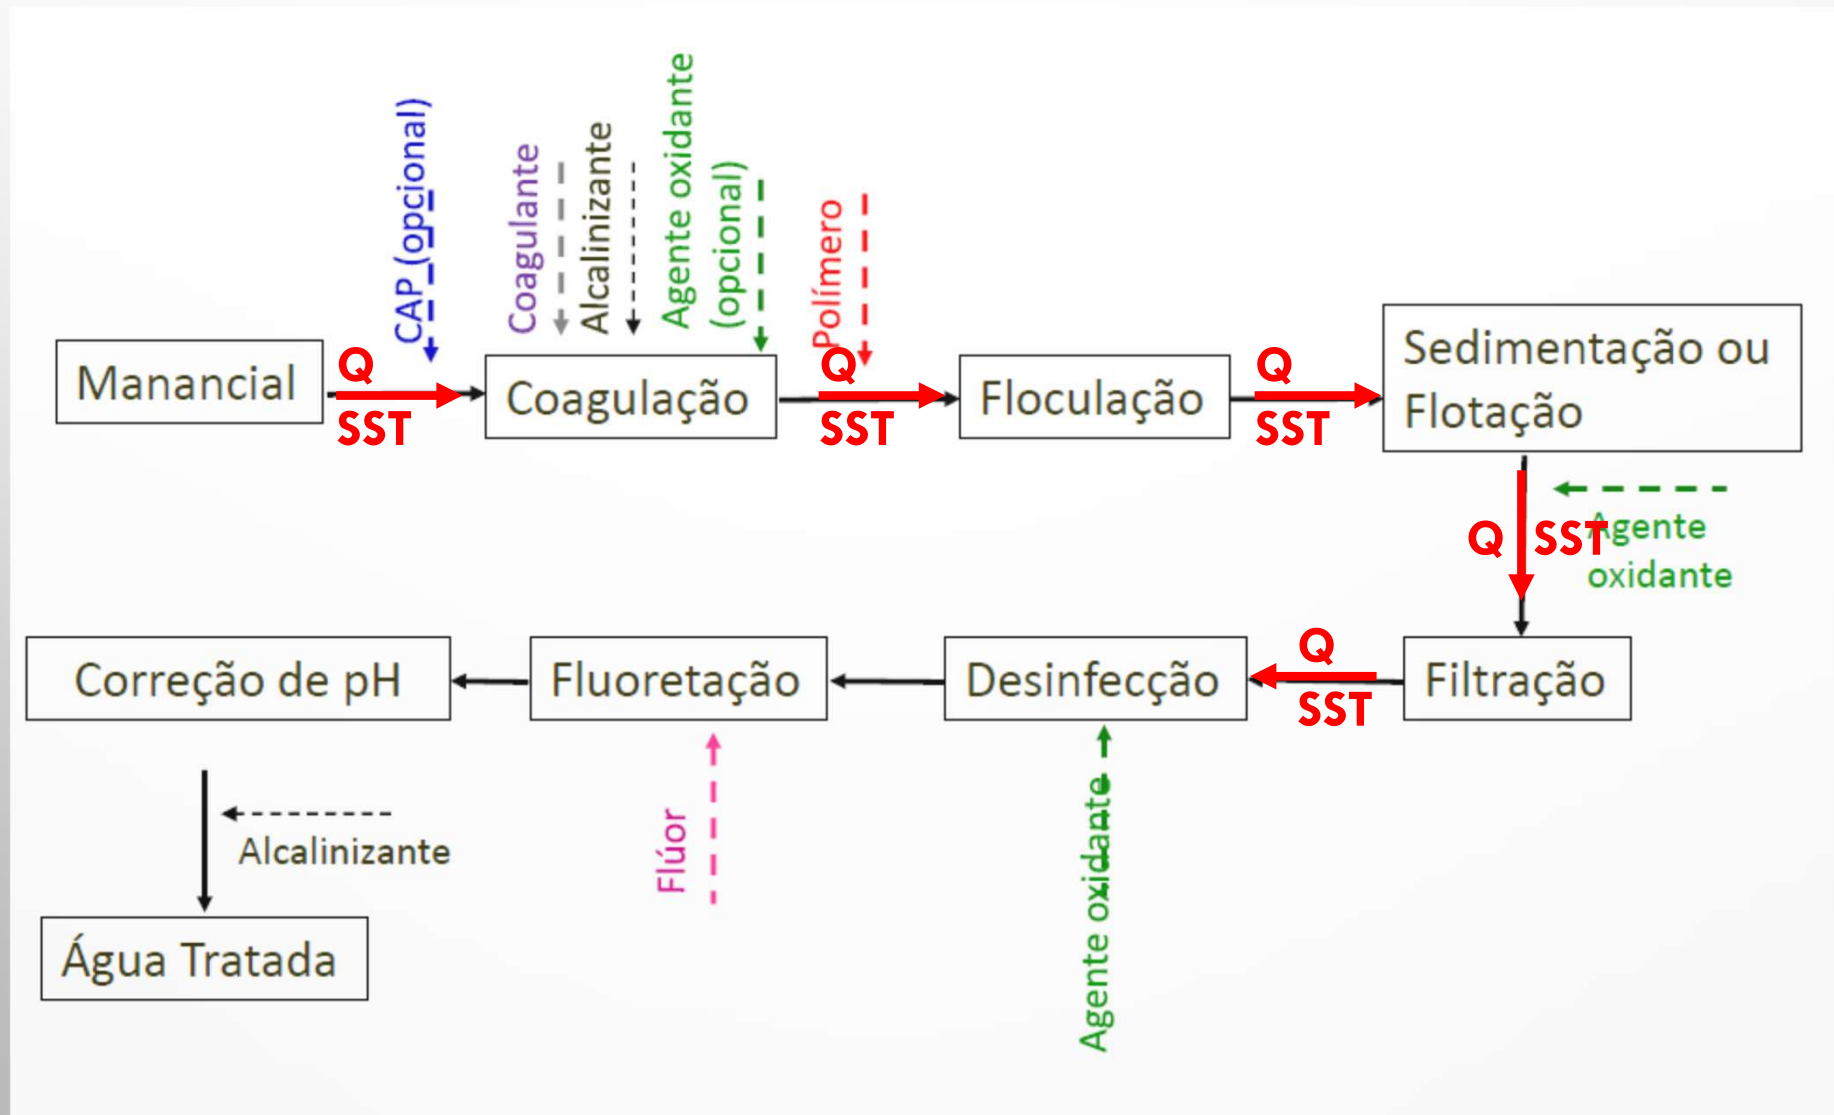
CAP (opcional)
Coagulante
Alcalinizante
Agente oxidante (opcional)
Polímero

Manancial
Q
SST
Coagulação
Q
SST
Floculação
Q
SST
Sedimentação ou Flotação

Q
SST
Agente oxidante

Correção de pH
Fluoretação
Desinfecção
Q
SST
Filtração

Alcalinizante
Flúor
Agente oxidante

Água Tratada